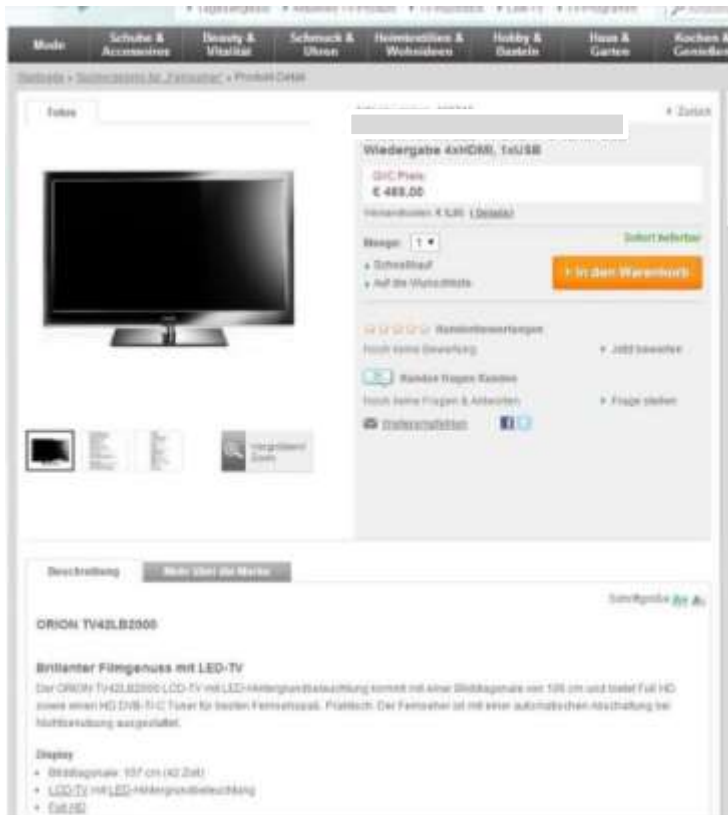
▾ Tagesangebote ▾ Aktuelles TV-Produkt ▾ TV-Highlights ▾ Live-TV ▾ TV-Programm

Mode | Schuhe & Accessoires | Beauty & Vitalität | Schmuck & Uhren | Heimtextilien & Wohnideen | Hobby & Basteln | Haus & Garten | Kochen & Genießen

Startseite » Suchergebnis für „Fernseher" » Produkt-Detail

Fotos

▸ Zurück

Wiedergabe 4xHDMI, 1xUSB

QVC Preis
€ 489,00

Versandkosten € 5,95 (Details)

Menge: 1 ▾

Sofort lieferbar

▸ Schnellkauf
▸ Auf die Wunschliste

▸ In den Warenkorb

☆☆☆☆☆ Kundenbewertungen
Noch keine Bewertung
▸ Jetzt bewerten

Kunden fragen Kunden
Noch keine Fragen & Antworten
▸ Frage stellen

Weiterempfehlen

Vergrößern/ Zoom

Beschreibung | Mehr über die Marke

Schriftgröße A+ A-

ORION TV42LB2000

Brillanter Filmgenuss mit LED-TV

Der ORION TV42LB2000 LCD-TV mit LED-Hintergrundbeleuchtung kommt mit einer Bilddiagonale von 106 cm und bietet Full HD sowie einen HD DVB-T/-C Tuner für besten Fernsehspaß. Praktisch: Der Fernseher ist mit einer automatischen Abschaltung bei Nichtbenutzung ausgestattet.

Display
• Bilddiagonale: 107 cm (42 Zoll)
• LCD-TV mit LED-Hintergrundbeleuchtung
• Full HD